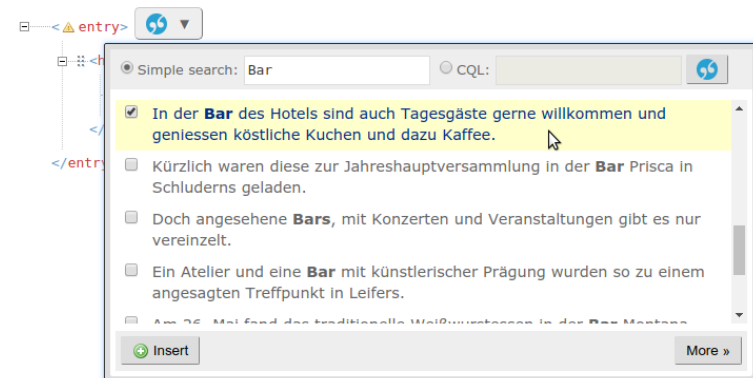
<entry>

<h

</

</entry

Simple search: Bar

CQL:

In der Bar des Hotels sind auch Tagesgäste gerne willkommen und geniessen köstliche Kuchen und dazu Kaffee.

Kürzlich waren diese zur Jahreshauptversammlung in der Bar Prisca in Schluderns geladen.

Doch angesehene Bars, mit Konzerten und Veranstaltungen gibt es nur vereinzelt.

Ein Atelier und eine Bar mit künstlerischer Prägung wurden so zu einem angesagten Treffpunkt in Leifers.

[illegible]

Insert

More »